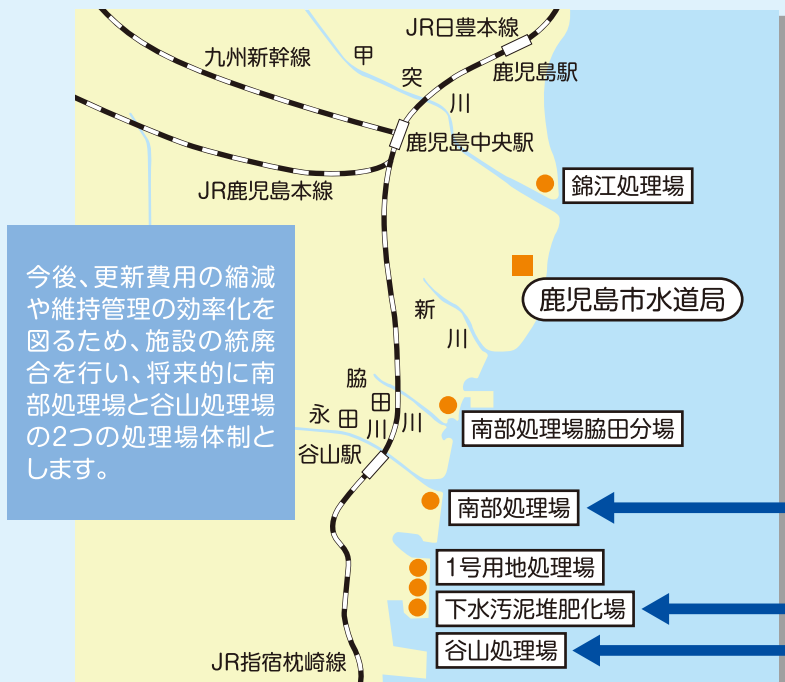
JR日豊本線

九州新幹線

甲

突

川

鹿児島駅

鹿児島中央駅

JR鹿児島本線

錦江処理場

鹿児島市水道局

今後、更新費用の縮減や維持管理の効率化を図るため、施設の統廃合を行い、将来的に南部処理場と谷山処理場の2つの処理場体制とします。

新

川

脇

田

川

永田

川

谷山駅

南部処理場脇田分場

南部処理場

1号用地処理場

下水汚泥堆肥化場

谷山処理場

JR指宿枕崎線